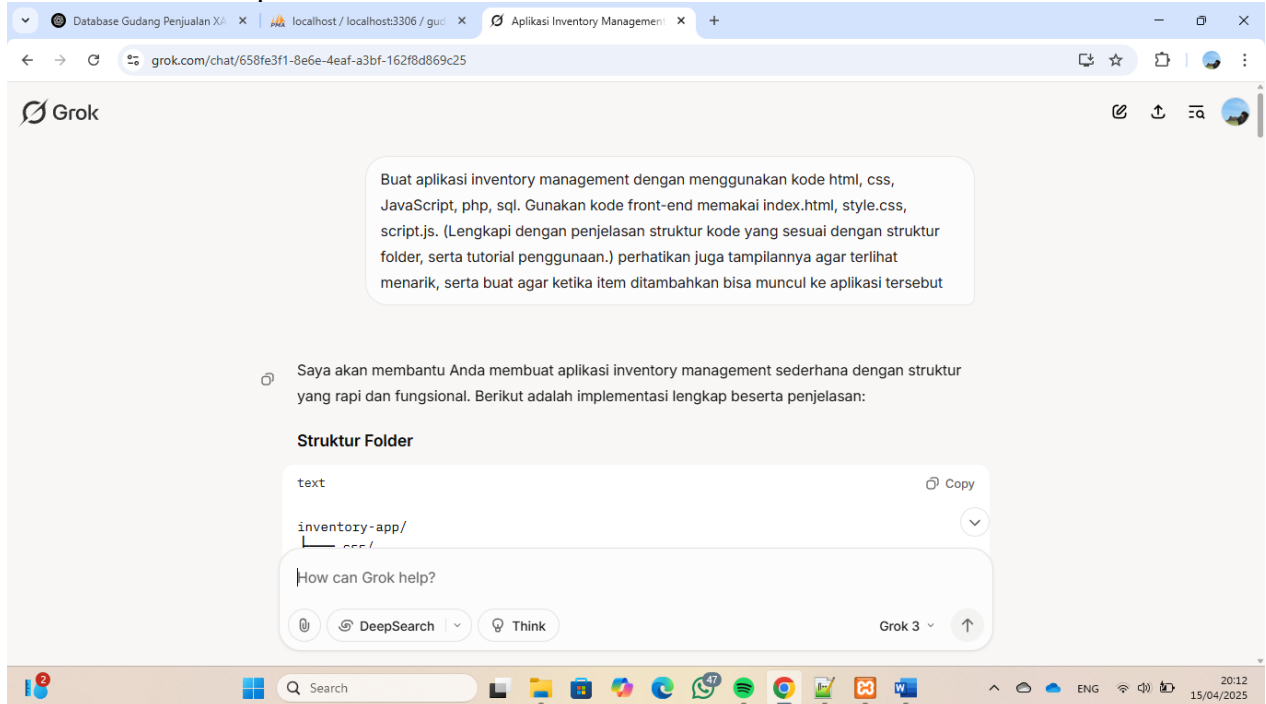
Database Gudang Penjualan XA ×
localhost / localhost:3306 / gud ×
Aplikasi Inventory Management ×
+

grok.com/chat/658fe3f1-8e6e-4eaf-a3bf-162f8d869c25

Grok

Buat aplikasi inventory management dengan menggunakan kode html, css, JavaScript, php, sql. Gunakan kode front-end memakai index.html, style.css, script.js. (Lengkapi dengan penjelasan struktur kode yang sesuai dengan struktur folder, serta tutorial penggunaan.) perhatikan juga tampilannya agar terlihat menarik, serta buat agar ketika item ditambahkan bisa muncul ke aplikasi tersebut

Saya akan membantu Anda membuat aplikasi inventory management sederhana dengan struktur yang rapi dan fungsional. Berikut adalah implementasi lengkap beserta penjelasan:

Struktur Folder

text
Copy

inventory-app/
├── css/

How can Grok help?

DeepSearch
Think
Grok 3

2
Search
47
ENG
20:12
15/04/2025